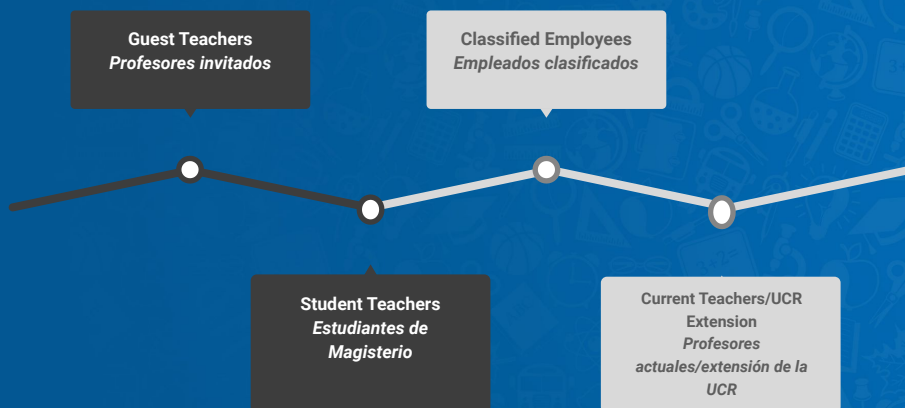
Guest Teachers
*Profesores invitados*

Classified Employees
*Empleados clasificados*

Student Teachers
*Estudiantes de Magisterio*

Current Teachers/UCR Extension
*Profesores actuales/extensión de la UCR*